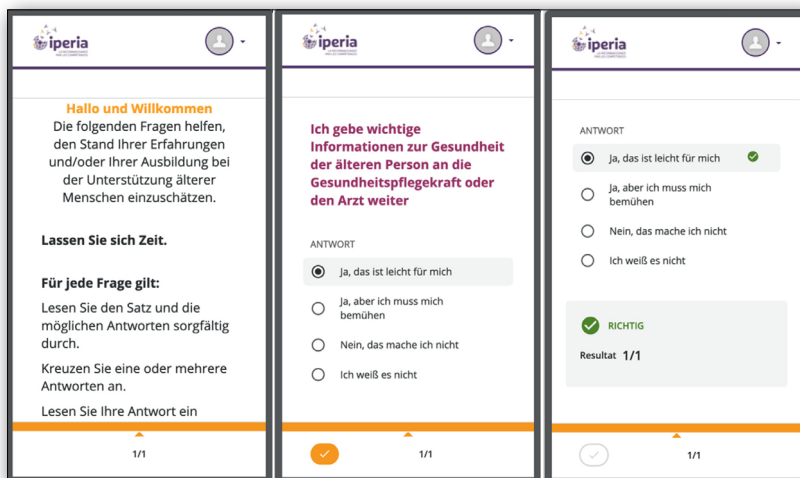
iperia

Hallo und Willkommen
Die folgenden Fragen helfen, den Stand Ihrer Erfahrungen und/oder Ihrer Ausbildung bei der Unterstützung älterer Menschen einzuschätzen.

Lassen Sie sich Zeit.

Für jede Frage gilt:
Lesen Sie den Satz und die möglichen Antworten sorgfältig durch.

Kreuzen Sie eine oder mehrere Antworten an.

Lesen Sie Ihre Antwort ein

1/1

iperia

Ich gebe wichtige Informationen zur Gesundheit der älteren Person an die Gesundheitspflegekraft oder den Arzt weiter

ANTWORT

Ja, das ist leicht für mich

Ja, aber ich muss mich bemühen

Nein, das mache ich nicht

Ich weiß es nicht

1/1

iperia

ANTWORT

Ja, das ist leicht für mich

Ja, aber ich muss mich bemühen

Nein, das mache ich nicht

Ich weiß es nicht

RICHTIG

Resultat 1/1

1/1